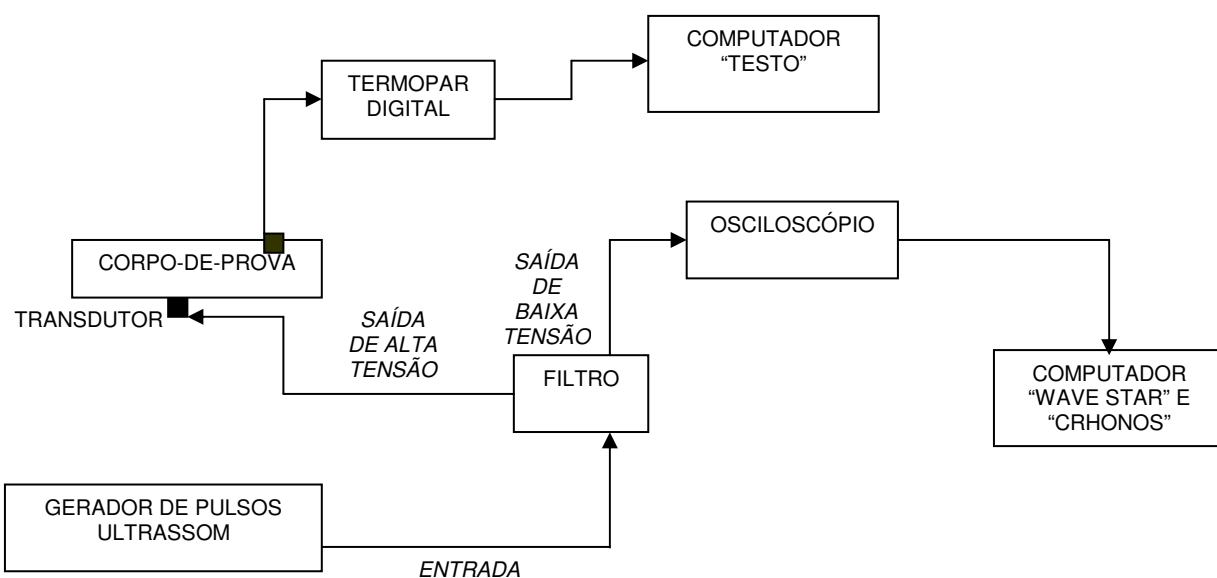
TERMOPAR DIGITAL

COMPUTADOR "TESTO"

CORPO-DE-PROVA

TRANSDUTOR

SAÍDA DE ALTA TENSÃO

SAÍDA DE BAIXA TENSÃO

OSCILOSCÓPIO

FILTRO

COMPUTADOR "WAVE STAR" E "CRHONOS"

GERADOR DE PULSOS ULTRASSOM

ENTRADA